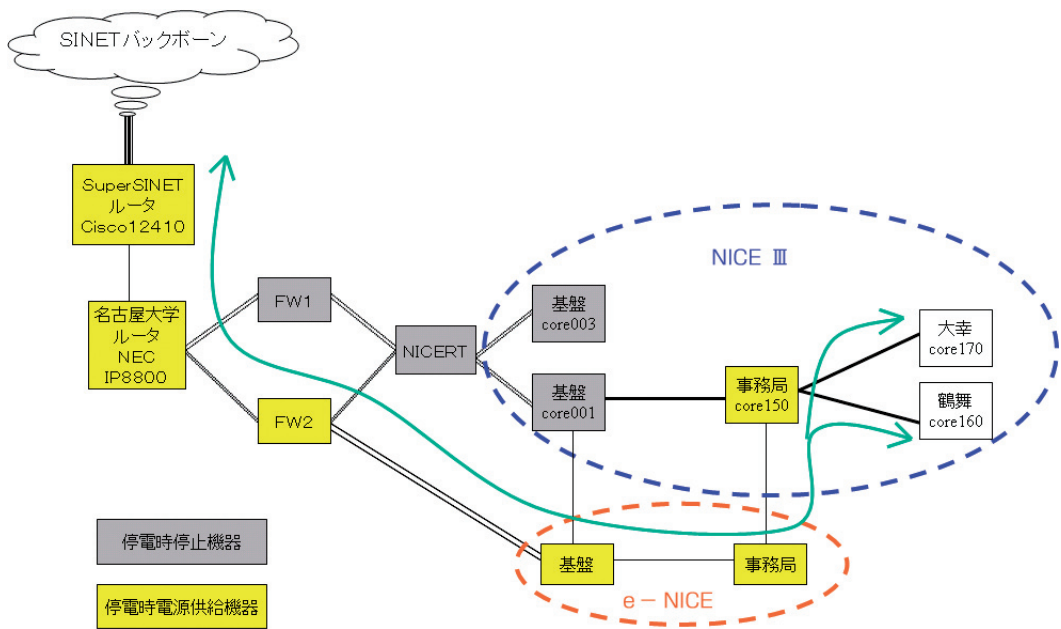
SINETバックボーン

SuperSINET
ルータ
Cisco12410

名古屋大学
ルータ
NEC
IP8800

FW1

FW2

NICERT

NICE Ⅲ

基盤
core003

基盤
core001

事務局
core150

大幸
core170

鶴舞
core160

基盤

事務局

e － NICE

停電時停止機器

停電時電源供給機器